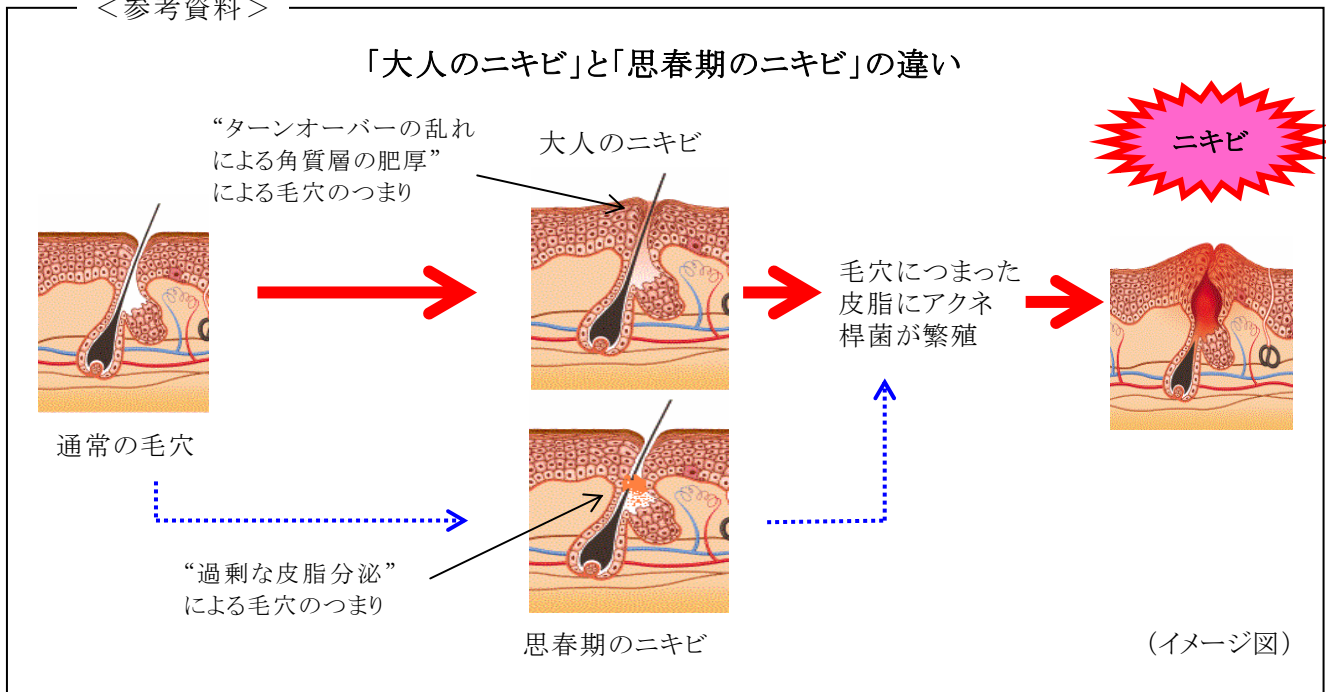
＜参考資料＞

「大人のニキビ」と「思春期のニキビ」の違い

ニキビ

“ターンオーバーの乱れによる角質層の肥厚”による毛穴のつまり

大人のニキビ

通常の毛穴

毛穴につまった皮脂にアクネ桿菌が繁殖

“過剰な皮脂分泌”による毛穴のつまり

思春期のニキビ

（イメージ図）